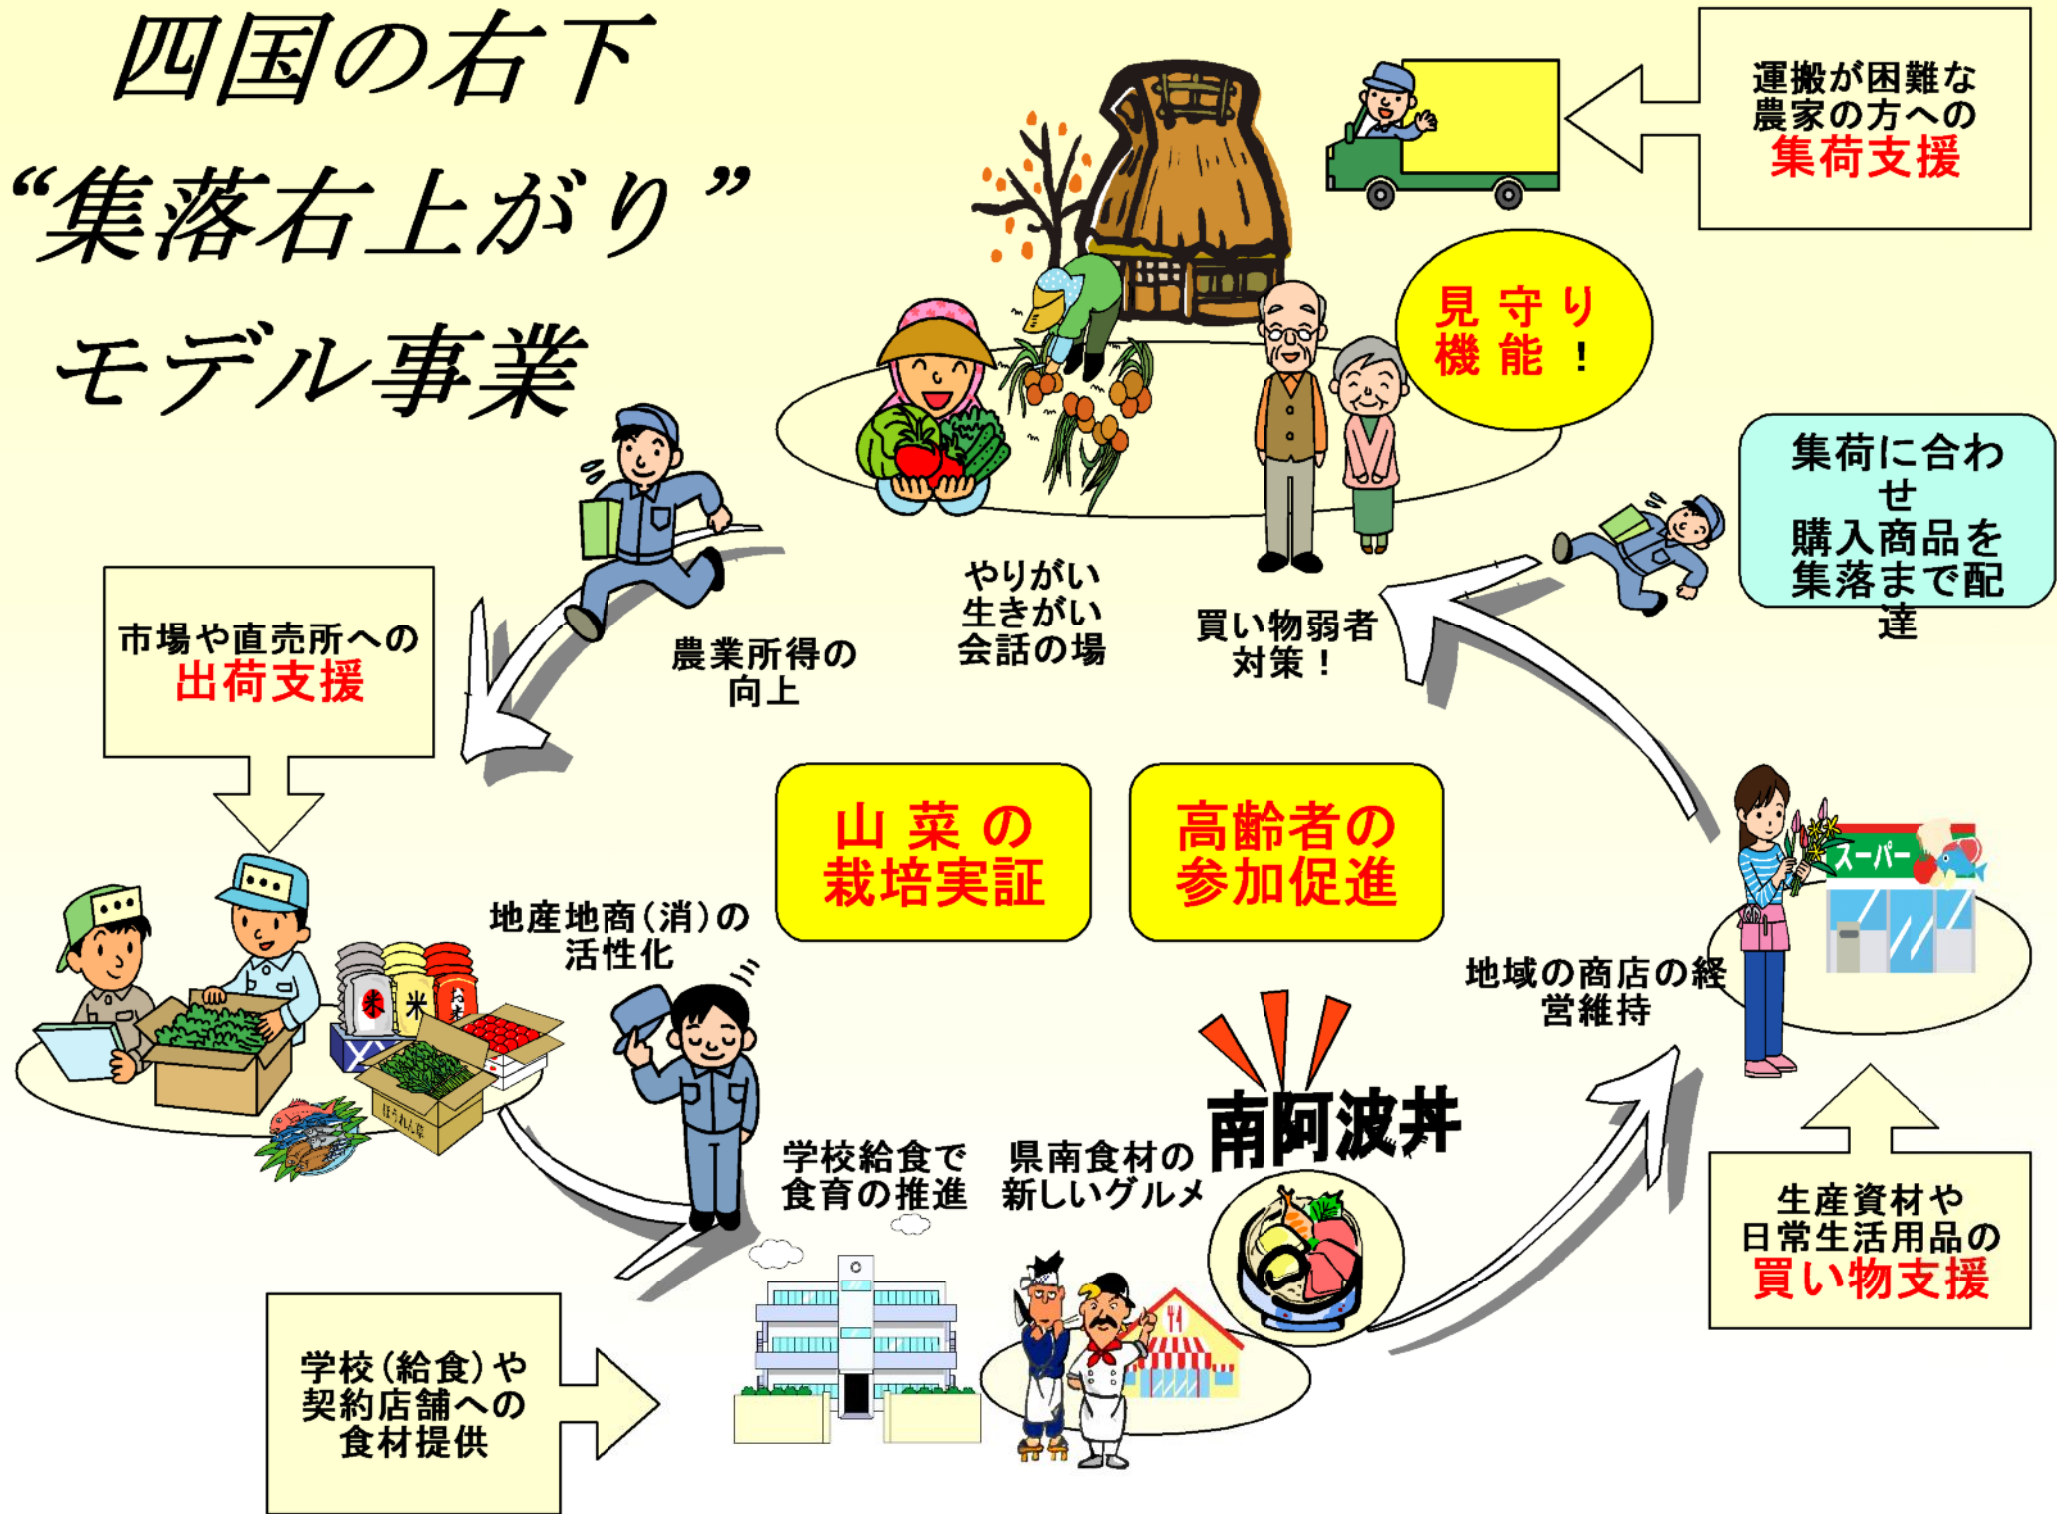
四国の右下
“集落右上がり”
モデル事業

運搬が困難な農家の方への
集荷支援

見守り機能！

集荷に合わせ購入商品を集落まで配達

市場や直売所への
出荷支援

農業所得の向上

やりがい
生きがい
会話の場

買い物弱者対策！

山菜の栽培実証

高齢者の参加促進

地産地商（消）の活性化

地域の商店の経営維持

スーパー

米

南阿波丼

学校給食で食育の推進

県南食材の新しいグルメ

生産資材や日常生活用品の
買い物支援

学校（給食）や契約店舗への食材提供